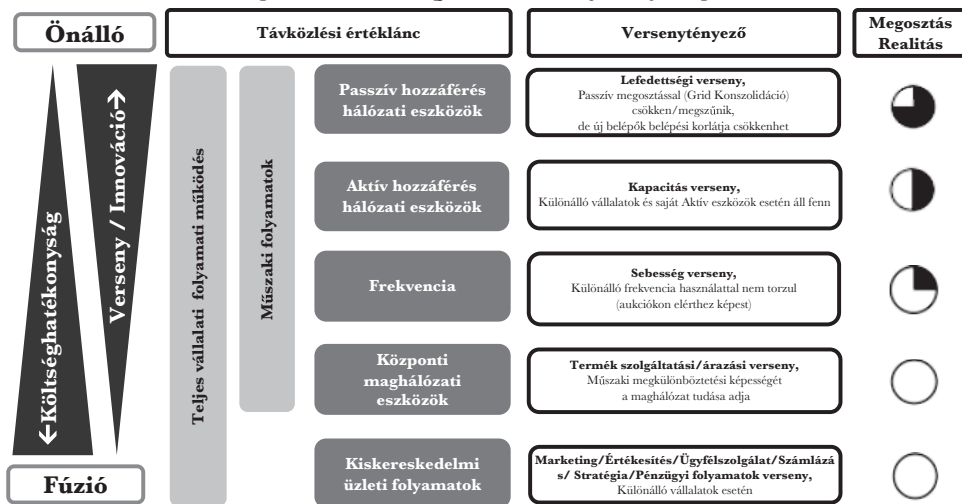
Önálló

Távközlési értéklánc

Versenytényező

Megosztás Realitás

Költséghatékonyság

Verseny / Innováció

Teljes vállalati folyamati működés

Műszaki folyamatok

Passzív hozzáférés hálózati eszközök

**Lefedettségi verseny,** Passzív megosztással (Grid Konszolidáció) csökken/megszűnik, de új belépők belépési korlátja csökkenhet

Aktív hozzáférés hálózati eszközök

**Kapacitás verseny,** Különálló vállalatok és saját Aktív eszközök esetén áll fenn

Frekvencia

**Sebesség verseny,** Különálló frekvencia használattal nem torzul (aukciókon elérthez képest)

Központi maghálózati eszközök

**Termék szolgáltatási/árazási verseny,** Műszaki megkülönböztetési képességét a maghálózat tudása adja

Kiskereskedelmi üzleti folyamatok

**Marketing/Értékesítés/Ügyfélszolgálat/Számlázás/ Stratégia/Pénzügyi folyamatok verseny,** Különálló vállalatok esetén

Fúzió